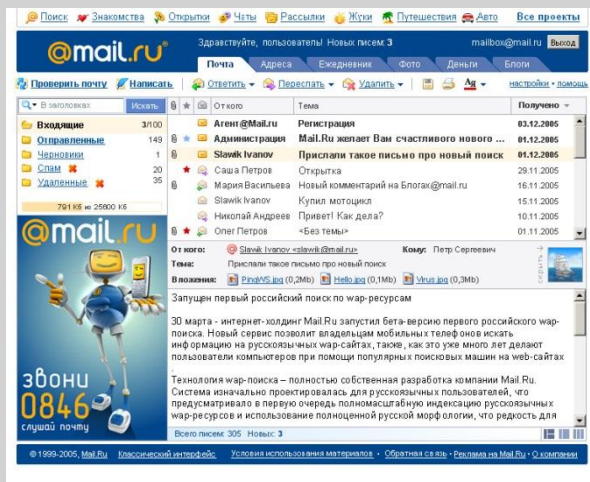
Поиск Знакомства Открытки Чаты Рассылки Жуки Путешествия Авто Все проекты

@mail.ru Здравствуйте, пользователь! Новых писем: 3 mailbox@mail.ru Выход

Почта Адреса Ежедневник Фото Деньги Блоги

Проверить почту Написать Ответить Переслать Удалить Ag настройки · помощь

В заголовках Искать

| От кого | Тема | Получено |
|---|---|---|
| Агент@Mail.ru | Регистрация | 03.12.2005 |
| Администрация | Mail.Ru желает Вам счастливого нового ... | 01.12.2005 |
| Slawik Ivanov | Прислали такое письмо про новый поиск | 01.12.2005 |
| Саша Петров | Открытка | 29.11.2005 |
| Мария Васильева | Новый комментарий на Блогах@mail.ru | 16.11.2005 |
| Slawik Ivanov | Купил мотоцикл | 15.11.2005 |
| Николай Андреев | Привет! Как дела? | 10.11.2005 |
| Олег Петров | <Без темы> | 01.11.2005 |

Входящие 3/100
Отправленные 149
Черновики 1
Спам 20
Удаленные 35

791 Кб из 25600 Кб

@mail.ru
звони 0846 слушай почту

От кого: Slawik Ivanov <slawik@mail.ru> Кому: Петр Сергеевич
Тема: Прислали такое письмо про новый поиск
Вложения: PingWS.jpg (0,2Mb) Hello.jpg (0,1Mb) Virus.jpg (0,3Mb)

Запущен первый российский поиск по wap-ресурсам

30 марта - интернет-холдинг Mail.Ru запустил бета-версию первого российского wap-поиска. Новый сервис позволит владельцам мобильных телефонов искать информацию на русскоязычных wap-сайтах, также, как это уже много лет делают пользователи компьютеров при помощи популярных поисковых машин на web-сайтах

Технология wap-поиска – полностью собственная разработка компании Mail.Ru. Система изначально разрабатывалась для русскоязычных пользователей, что предусматривало в первую очередь полномасштабную индексацию русскоязычных wap-ресурсов и использование полноценной русской морфологии, что редкость для

Всего писем: 305 Новых: 3

© 1999-2005, Mail.Ru Классический интерфейс Условия использования материалов · Обратная связь · Реклама на Mail.Ru · О компании